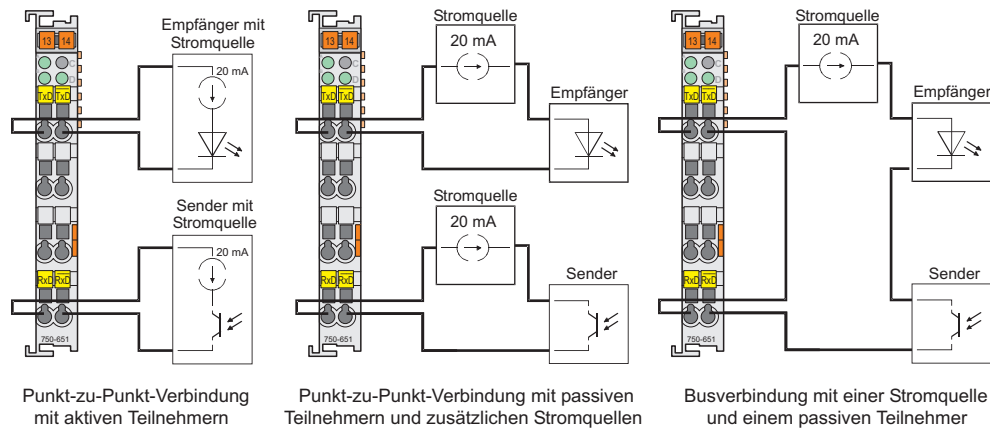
13 14
TxD TxD
RxD RxD
750-651

Empfänger mit Stromquelle
20 mA

Sender mit Stromquelle
20 mA

Punkt-zu-Punkt-Verbindung mit aktiven Teilnehmern

13 14
TxD TxD
RxD RxD
750-651

Stromquelle
20 mA
Empfänger

Stromquelle
20 mA
Sender

Punkt-zu-Punkt-Verbindung mit passiven Teilnehmern und zusätzlichen Stromquellen

13 14
TxD TxD
RxD RxD
750-651

Stromquelle
20 mA
Empfänger
Sender

Busverbindung mit einer Stromquelle und einem passiven Teilnehmer